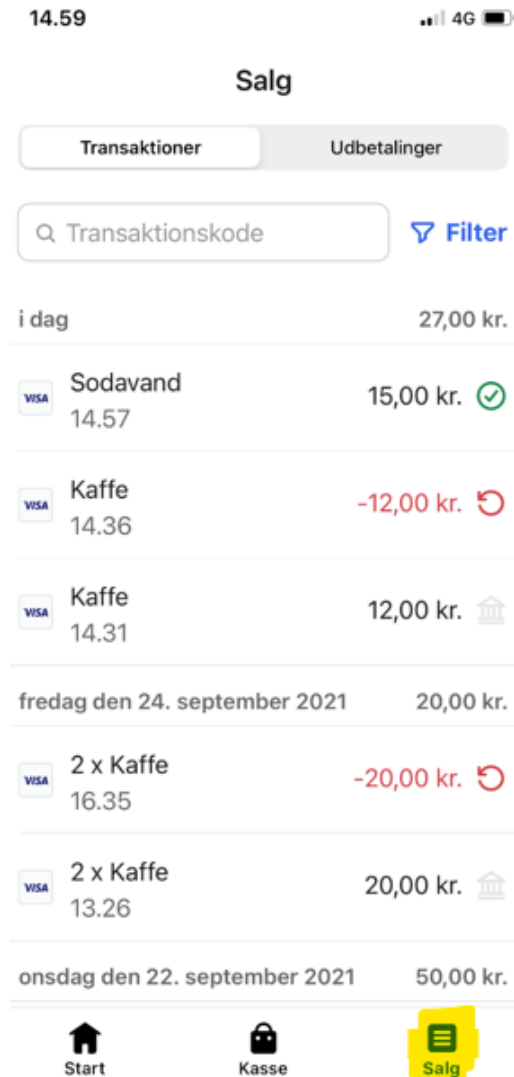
14.59
4G

Salg

Transaktioner
Udbetalinger

Transaktionskode
Filter

i dag
27,00 kr.

VISA
Sodavand
14.57
15,00 kr.

VISA
Kaffe
14.36
-12,00 kr.

VISA
Kaffe
14.31
12,00 kr.

fredag den 24. september 2021
20,00 kr.

VISA
2 x Kaffe
16.35
-20,00 kr.

VISA
2 x Kaffe
13.26
20,00 kr.

onsdag den 22. september 2021
50,00 kr.

Start
Kasse
Salg